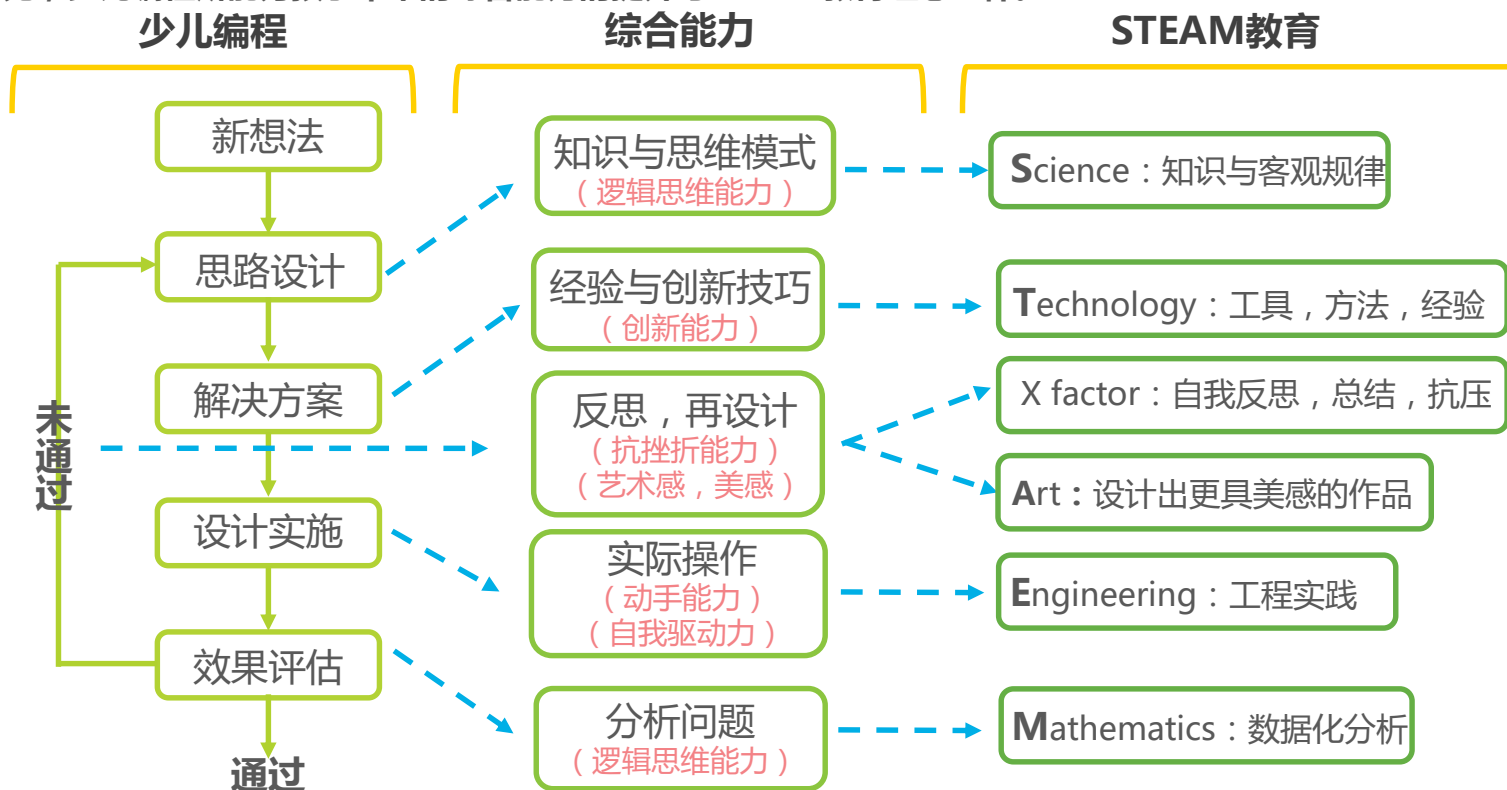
少儿编程

综合能力

STEAM教育

新想法

思路设计

解决方案

设计实施

效果评估

未通过

通过

知识与思维模式
（逻辑思维能力）

经验与创新技巧
（创新能力）

反思，再设计
（抗挫折能力）
（艺术感，美感）

实际操作
（动手能力）
（自我驱动力）

分析问题
（逻辑思维能力）

Science：知识与客观规律

Technology：工具，方法，经验

X factor：自我反思，总结，抗压

Art：设计出更具美感的作品

Engineering：工程实践

Mathematics：数据化分析